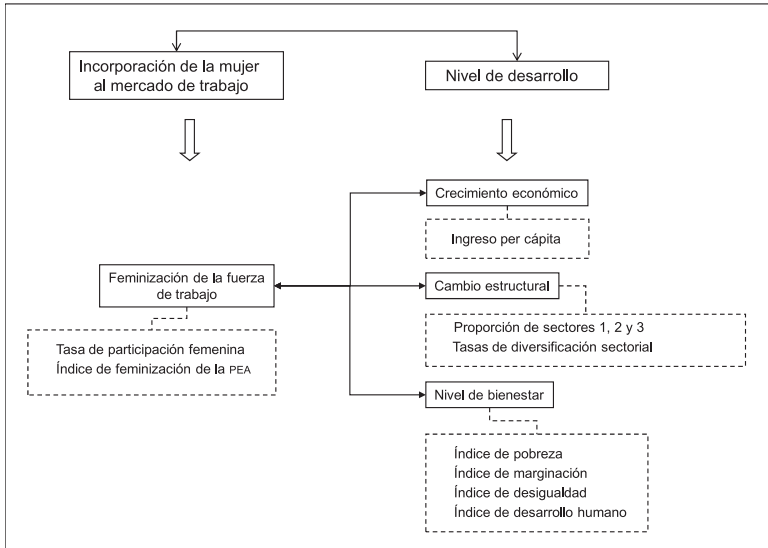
Incorporación de la mujer al mercado de trabajo

Nivel de desarrollo

Crecimiento económico

Ingreso per cápita

Feminización de la fuerza de trabajo

Cambio estructural

Proporción de sectores 1, 2 y 3
Tasas de diversificación sectorial

Tasa de participación femenina
Índice de feminización de la PEA

Nivel de bienestar

Índice de pobreza
Índice de marginación
Índice de desigualdad
Índice de desarrollo humano